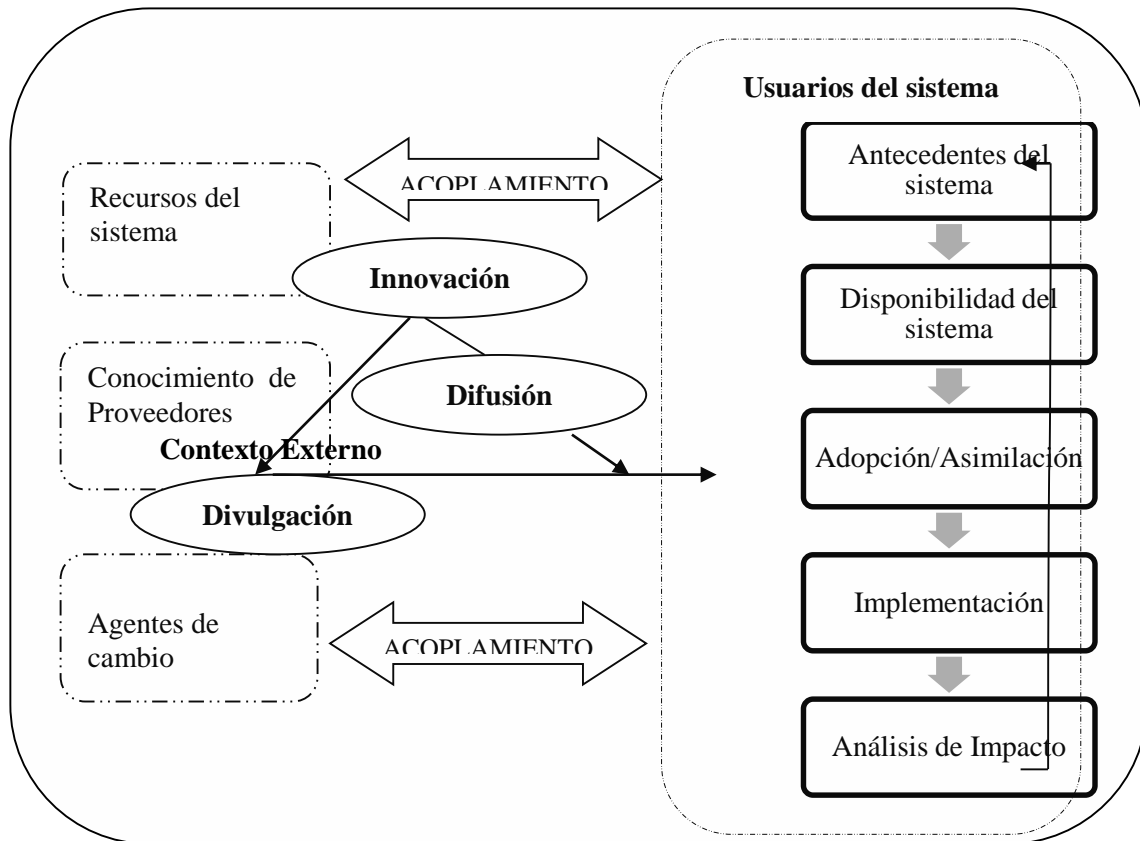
Usuarios del sistema

ACOPLAMIENTO

Recursos del sistema

Antecedentes del sistema

Innovación

Disponibilidad del sistema

Conocimiento de Proveedores

Difusión

Contexto Externo

Adopción/Asimilación

Divulgación

Agentes de cambio

ACOPLAMIENTO

Implementación

Análisis de Impacto